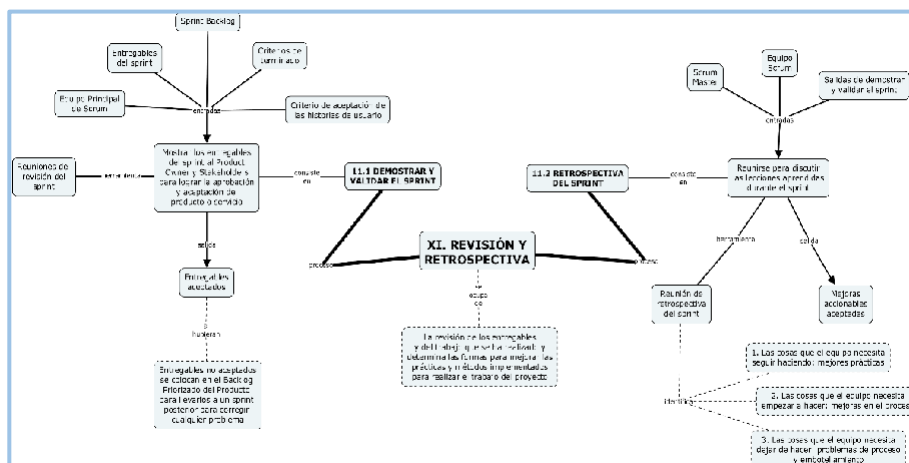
Sprint Backlog

Entregables del sprint

Criterios de terminado

Equipo Principal de Scrum

Criterio de aceptación de las historias de usuario

entradas

Reuniones de revisión del sprint

herramienta

Mostrar los entregables del sprint al Product Owner y Stakeholders para lograr la aprobación y aceptación del producto o servicio

consiste en

11.1 DEMOSTRAR Y VALIDAR EL SPRINT

salida

Entregables aceptados

o hubieran

Entregables no aceptados se colocan en el Backlog Priorizado del Producto para llevarlos a un sprint posterior para corregir cualquier problema

proceso

XI. REVISIÓN Y RETROSPECTIVA

es equipo con

La revisión de los entregables y del trabajo que se ha realizado y determinar las formas para mejorar las prácticas y métodos implementados para realizar el trabajo del proyecto

proceso

11.2 RETROSPECTIVA DEL SPRINT

consiste en

Scrum Master

Equipo Scrum

Salidas de demostrar y validar el sprint

entradas

Reunirse para discutir las lecciones aprendidas durante el sprint

herramienta

salida

Reunión de retrospectiva del sprint

Mejoras accionables acordadas

Identifica

1. Las cosas que el equipo necesita seguir haciendo: mejores prácticas

2. Las cosas que el equipo necesita empezar a hacer: mejoras en el proceso

3. Las cosas que el equipo necesita dejar de hacer: problemas de proceso y embotellamiento